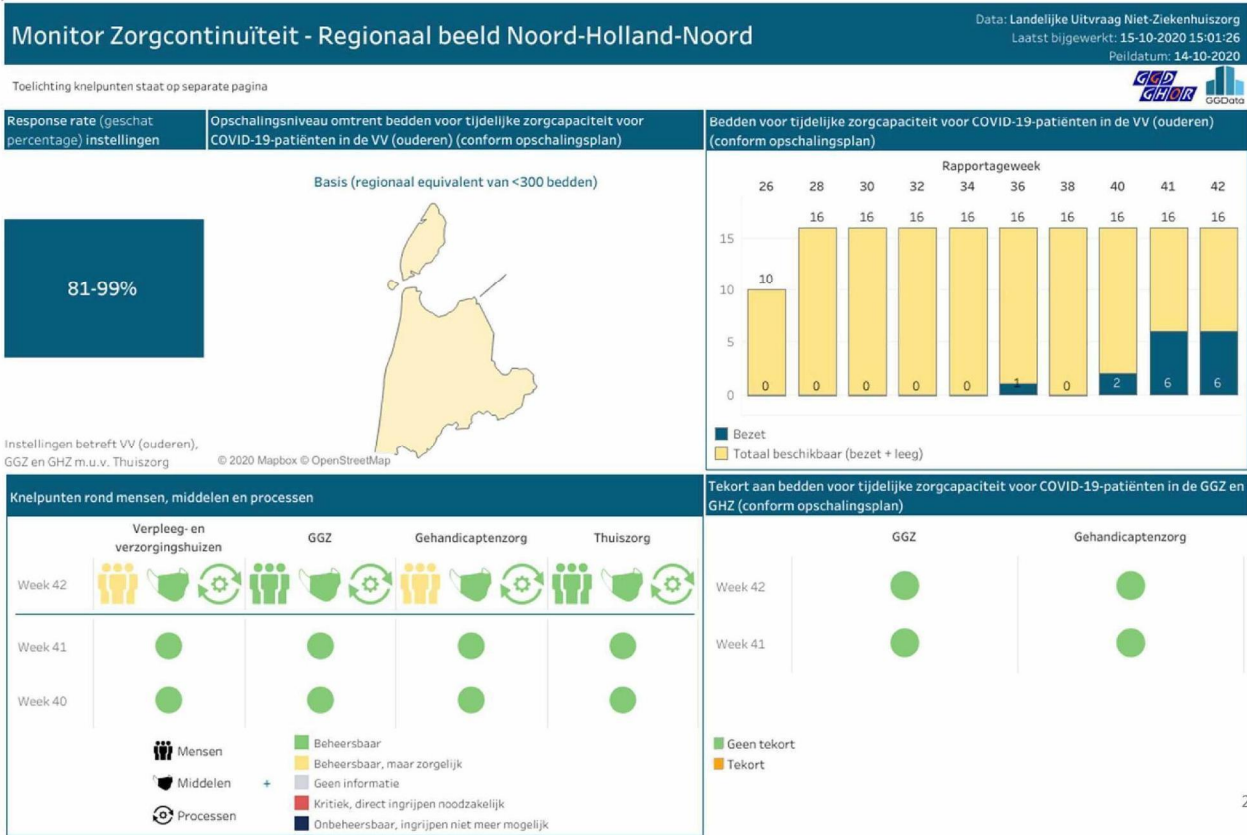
Monitor Zorgcontinuïteit - Regionaal beeld Noord-Holland-Noord

Data: Landelijke Uitvraag Niet-Ziekenhuiszorg
Laatst bijgewerkt: 15-10-2020 15:01:26
Peildatum: 14-10-2020

Toelichting knelpunten staat op separate pagina

GGD GHOR GGData

Response rate (geschat percentage) instellingen

81-99%

Instellingen betreft VV (ouderen), GGZ en GHZ m.u.v. Thuiszorg

Opschalingsniveau omtrent bedden voor tijdelijke zorgcapaciteit voor COVID-19-patiënten in de VV (ouderen) (conform opschalingsplan)

Basis (regionaal equivalent van <300 bedden)

© 2020 Mapbox © OpenStreetMap

Bedden voor tijdelijke zorgcapaciteit voor COVID-19-patiënten in de VV (ouderen) (conform opschalingsplan)

Rapportageweek

| 26 | 28 | 30 | 32 | 34 | 36 | 38 | 40 | 41 | 42 |
|---|---|---|---|---|---|---|---|---|---|
| 10 | 16 | 16 | 16 | 16 | 16 | 16 | 16 | 16 | 16 |
| 0 | 0 | 0 | 0 | 0 | 1 | 0 | 2 | 6 | 6 |

15
10
5
0

Bezet
Totaal beschikbaar (bezet + leeg)

Knelpunten rond mensen, middelen en processen

Verpleeg- en verzorgingshuizen
GGZ
Gehandicaptenzorg
Thuiszorg

Week 42
Week 41
Week 40

Mensen
Middelen +
Processen

Beheersbaar
Beheersbaar, maar zorgelijk
Geen informatie
Kritiek, direct ingrijpen noodzakelijk
Onbeheersbaar, ingrijpen niet meer mogelijk

Tekort aan bedden voor tijdelijke zorgcapaciteit voor COVID-19-patiënten in de GGZ en GHZ (conform opschalingsplan)

GGZ
Gehandicaptenzorg

Week 42
Week 41

Geen tekort
Tekort

2